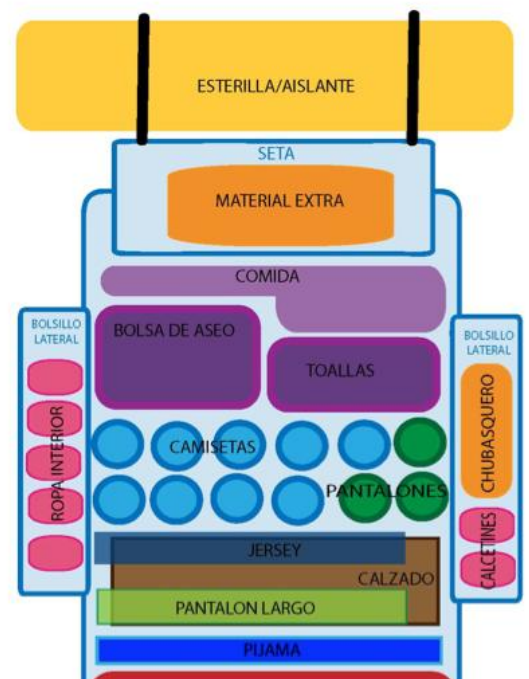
ESTERILLA/AISLANTE

SETA

MATERIAL EXTRA

COMIDA

BOLSILLO LATERAL

BOLSA DE ASEO

TOALLAS

BOLSILLO LATERAL

ROPA INTERIOR

CAMISETAS

PANTALONES

CHUBASQUERO

JERSEY

CALZADO

CALCETINES

PANTALON LARGO

PIJAMA